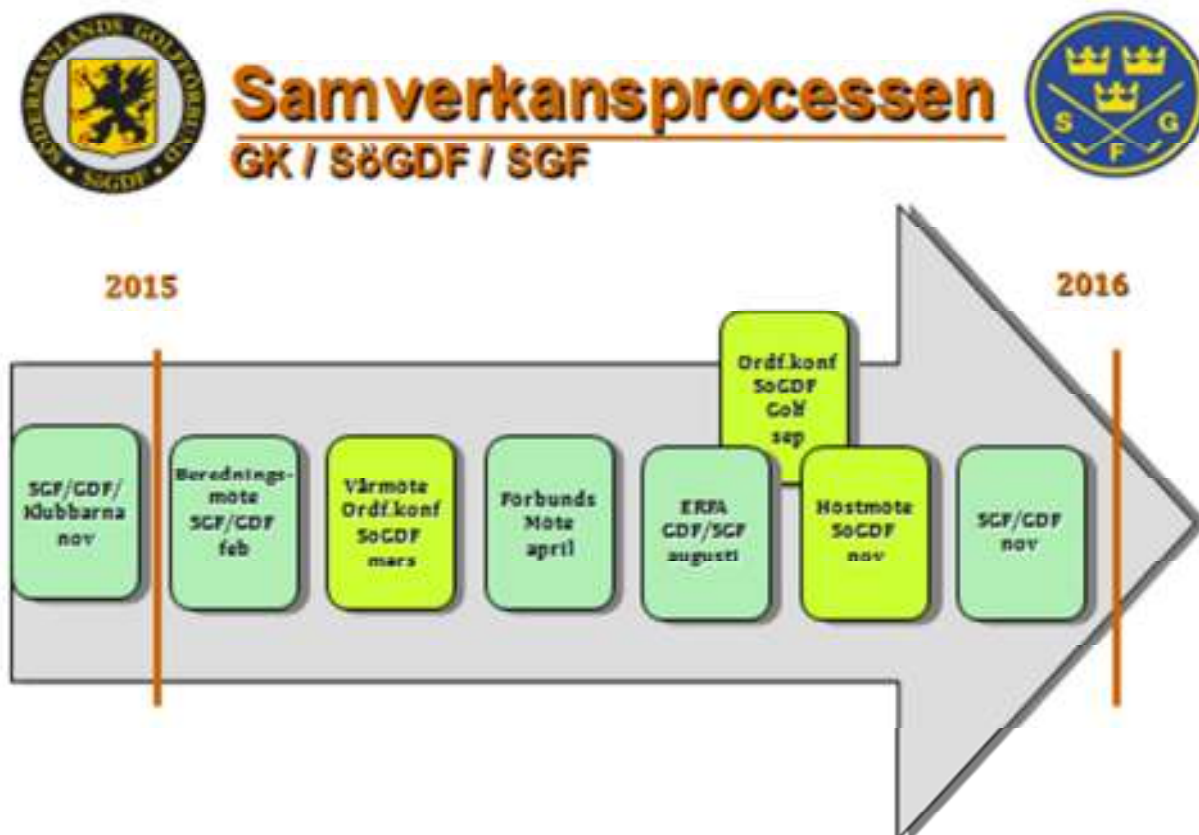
SÖDERMANLANDS GOLFFÖRBUND SöGDF

Samverkansprocessen

GK / SöGDF / SGF

S F G

2015

2016

SGF/GDF/ Klubbarna nov

Beredningsmote SGF/GDF feb

Vårmote Ordf.konf SoGDF mars

Forbunds Mote april

ERFA GDF/SGF augusti

Ordf.konf SoGDF Golf sep

Hostmote SoGDF nov

SGF/GDF nov